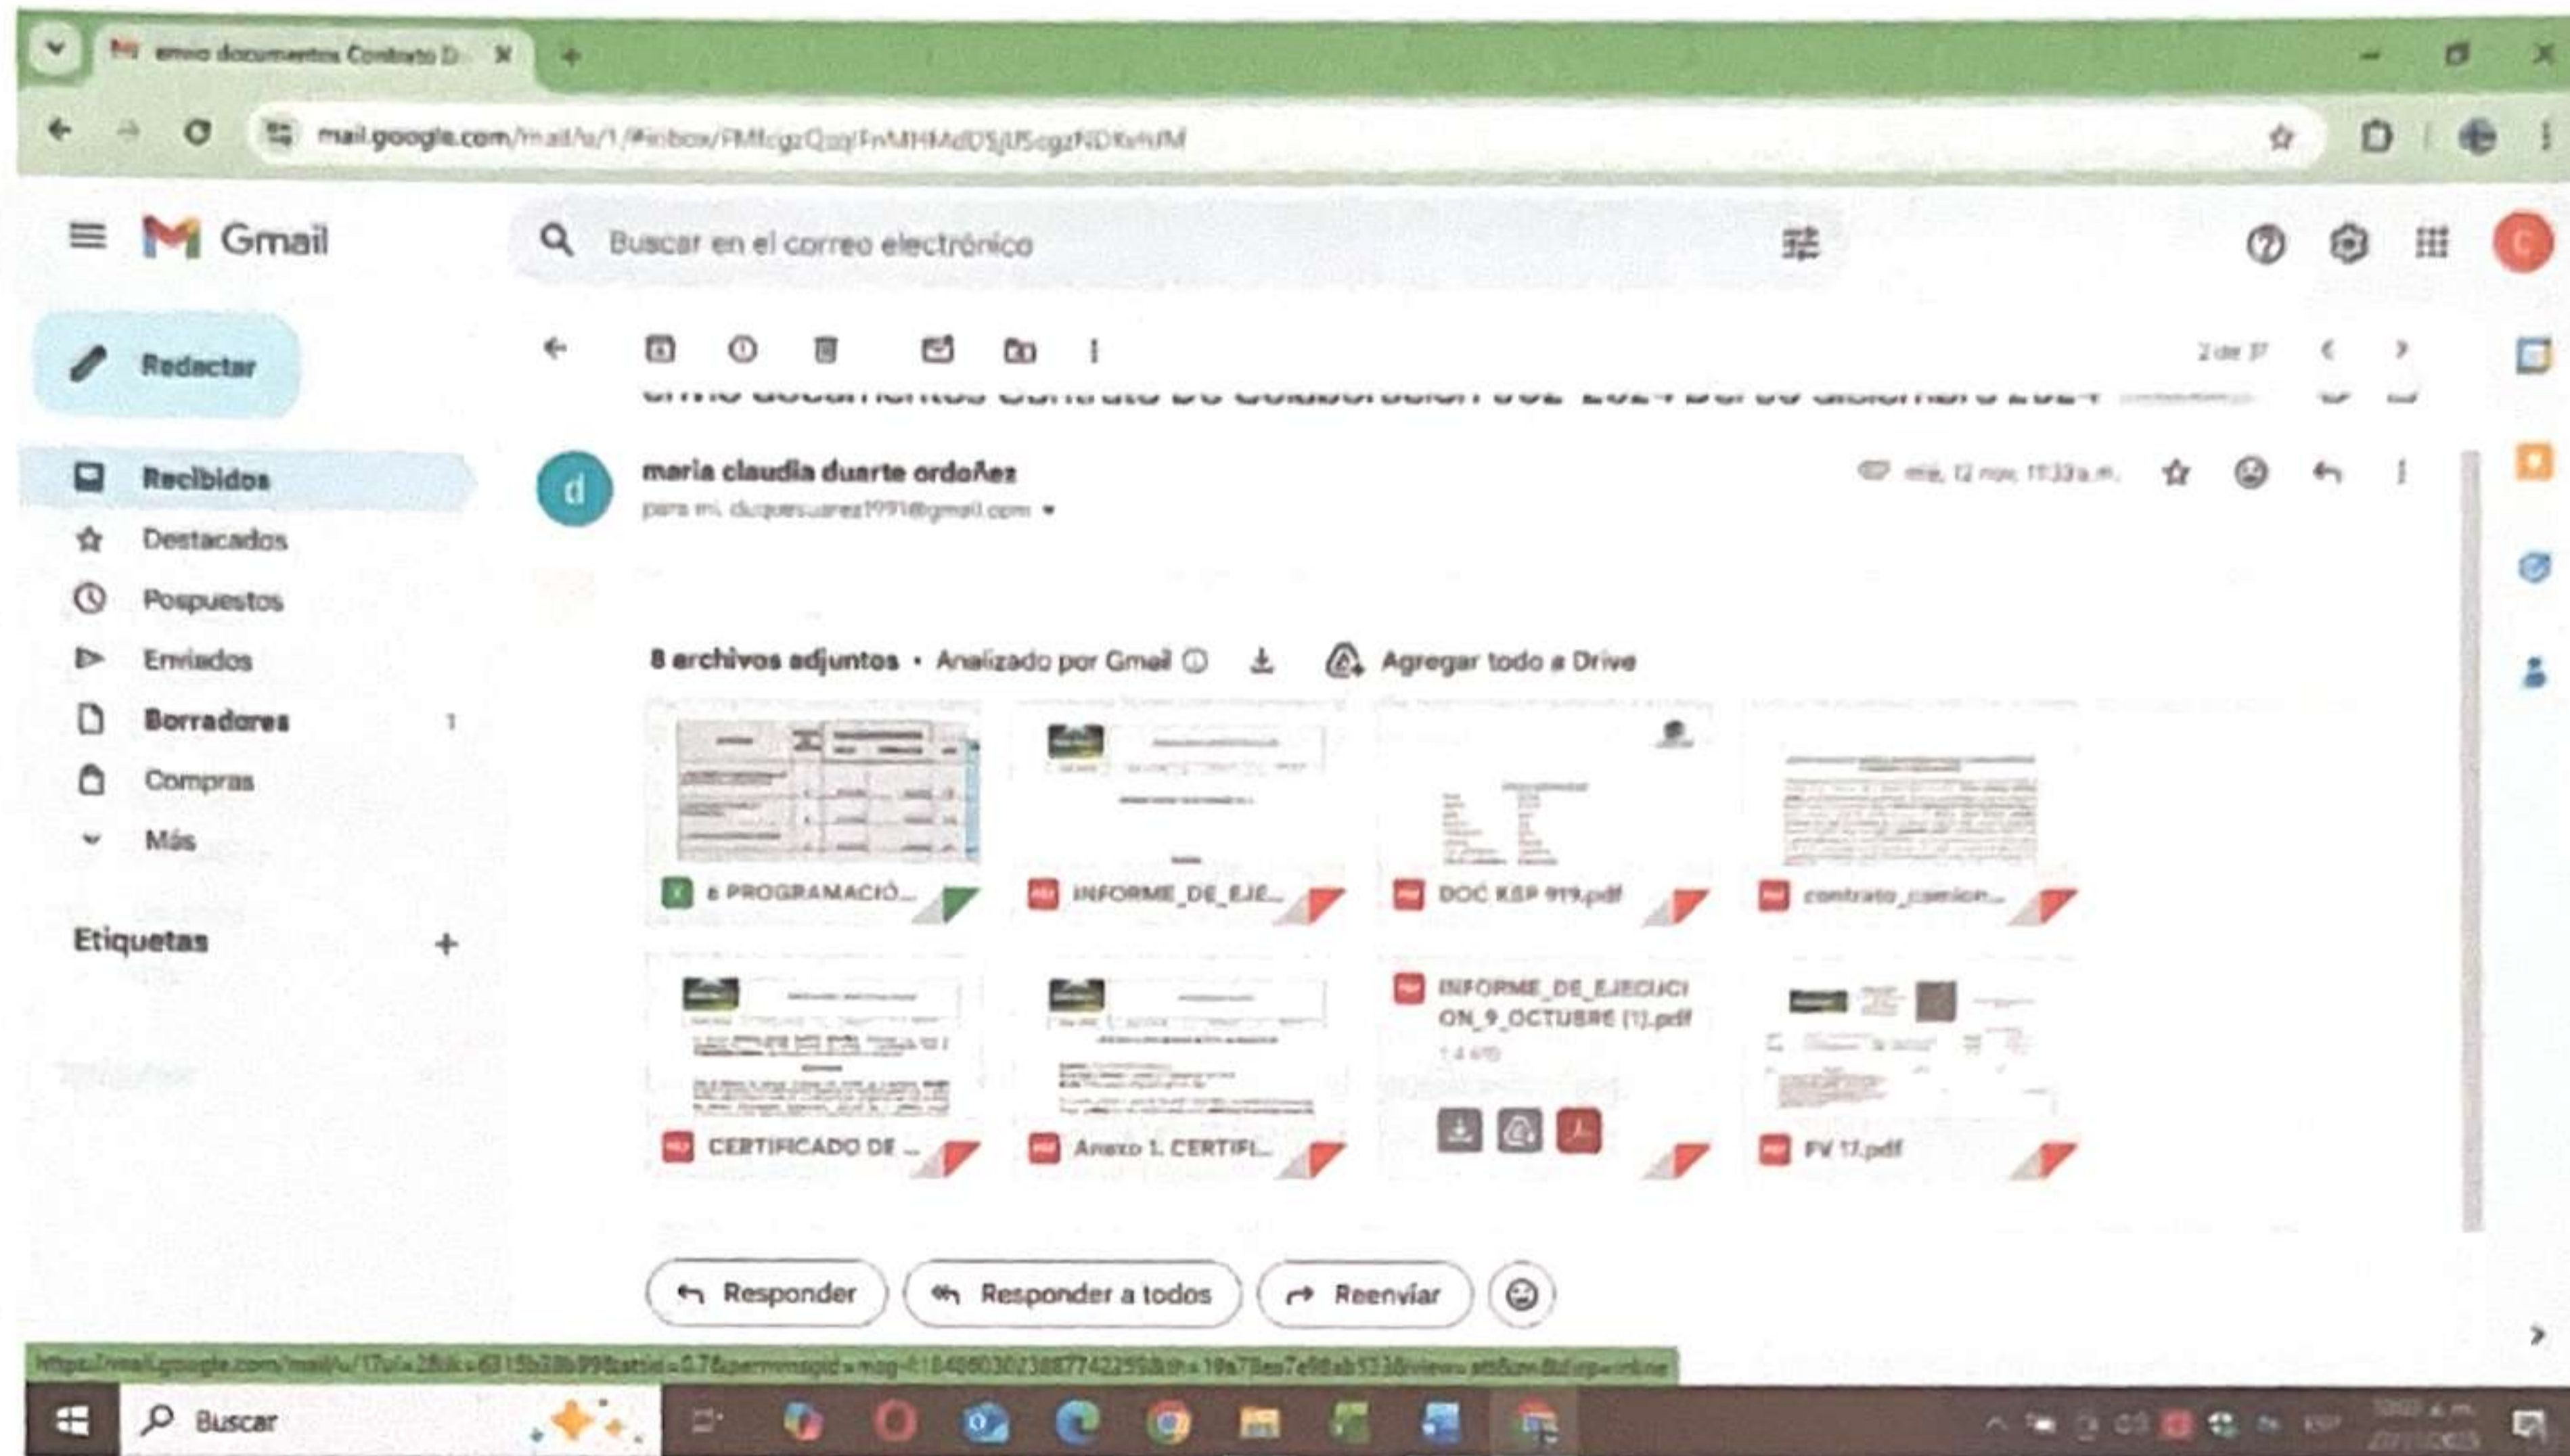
envio documentos Contrato D

mail.google.com/mail/u/1/#inbox/FMfcgzQ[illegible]

Gmail

Buscar en el correo electrónico

Redactar

Recibidos
Destacados
Pospuestos
Enviados
Borradores 1
Compras
Más

Etiquetas +

2 de 37

envio documentos Contrato De Colaboracion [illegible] 2024 Del 30 diciembre 2024

maria claudia duarte ordoñez
para mí, duquesuarez1991@gmail.com

mié, 12 nov, 11:33 a.m.

8 archivos adjuntos • Analizado por Gmail

Agregar todo a Drive

6 PROGRAMACIÓ...
INFORME_DE_EJE...
DOC KSP 919.pdf
contrato_camion...
CERTIFICADO DE ...
Anexo 1. CERTIFI...
INFORME_DE_EJECUCION_9_OCTUBRE (1).pdf
1.4 MB
FV 17.pdf

Responder
Responder a todos
Reenviar

https://mail.google.com/mail/u/1?ui=2&ik=6315b28b99&attid=0.7&permmsgid=msg-f:1848803023887742259&th=19a7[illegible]&view=att&disp=inline

Buscar